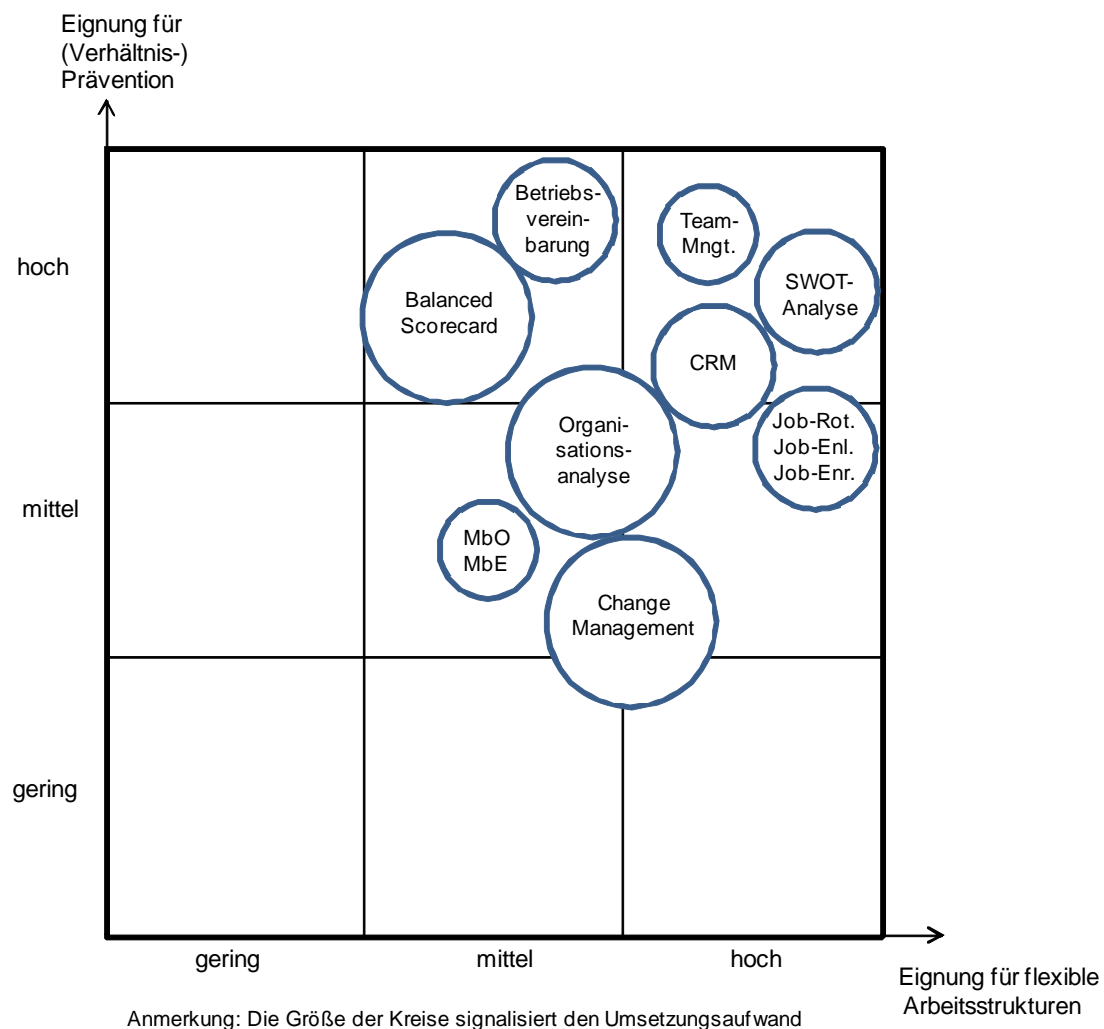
Eignung für (Verhältnis-) Prävention

hoch

mittel

gering

Betriebsvereinbarung

Team-Mngt.

SWOT-Analyse

Balanced Scorecard

CRM

Organisationsanalyse

Job-Rot.
Job-Enl.
Job-Enr.

MbO
MbE

Change Management

gering

mittel

hoch

Eignung für flexible Arbeitsstrukturen

Anmerkung: Die Größe der Kreise signalisiert den Umsetzungsaufwand